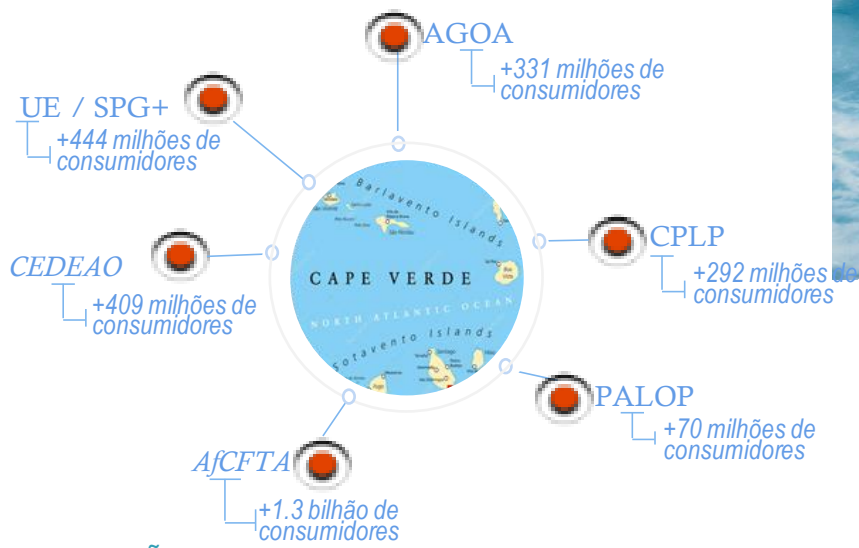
AGOA
+331 milhões de consumidores

UE / SPG+
+444 milhões de consumidores

Barlavento Islands

CPLP
+292 milhões de consumidores

CEDEAO
+409 milhões de consumidores

CAPE VERDE

NORTH ATLANTIC OCEAN

Sotavento Islands

PALOP
+70 milhões de consumidores

AfCFTA
+1.3 bilhão de consumidores